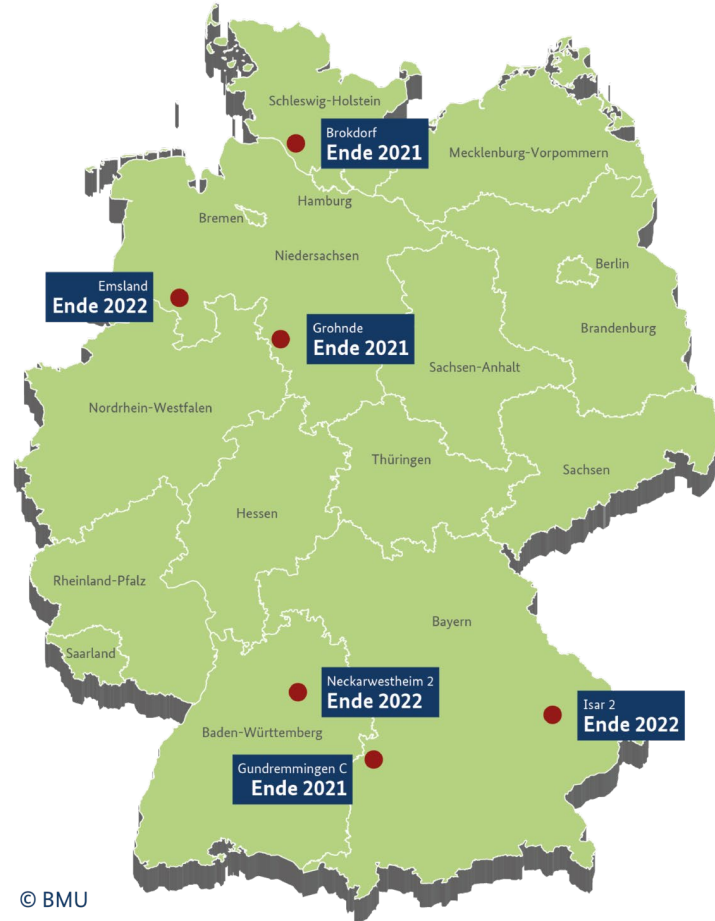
Schleswig-Holstein

Brokdorf
Ende 2021

Mecklenburg-Vorpommern

Bremen

Hamburg

Niedersachsen

Emsland
Ende 2022

Berlin

Grohnde
Ende 2021

Brandenburg

Sachsen-Anhalt

Nordrhein-Westfalen

Thüringen

Sachsen

Hessen

Rheinland-Pfalz

Bayern

Saarland

Neckarwestheim 2
Ende 2022

Isar 2
Ende 2022

Baden-Württemberg

Gundremmingen C
Ende 2021

© BMU